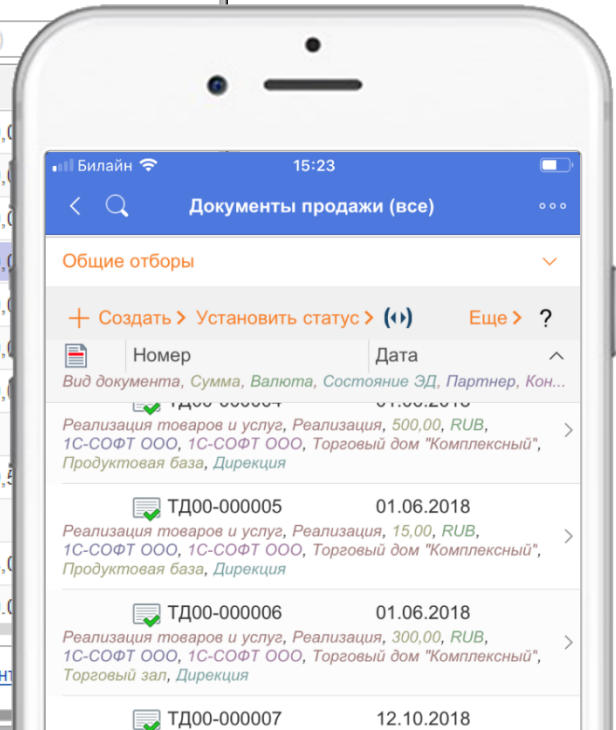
Билайн 15:23

Документы продажи (все)

Общие отборы

+ Создать > Установить статус > Еще > ?

Номер Дата

Вид документа, Сумма, Валюта, Состояние ЭД, Партнер, Кон...

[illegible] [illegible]

Реализация товаров и услуг, Реализация, 500,00, RUB, 1С-СОФТ ООО, 1С-СОФТ ООО, Торговый дом "Комплексный", Продуктовая база, Дирекция

ТД00-000005 01.06.2018

Реализация товаров и услуг, Реализация, 15,00, RUB, 1С-СОФТ ООО, 1С-СОФТ ООО, Торговый дом "Комплексный", Продуктовая база, Дирекция

ТД00-000006 01.06.2018

Реализация товаров и услуг, Реализация, 300,00, RUB, 1С-СОФТ ООО, 1С-СОФТ ООО, Торговый дом "Комплексный", Торговый зал, Дирекция

ТД00-000007 12.10.2018